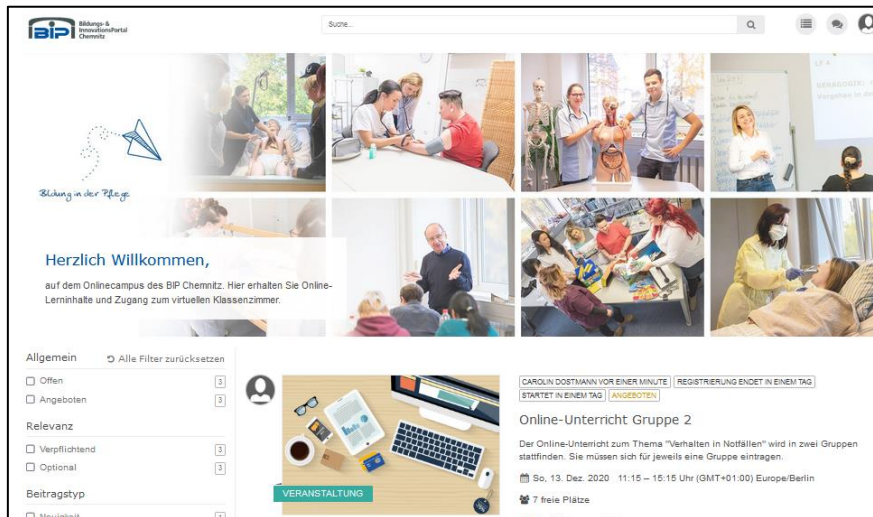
BIP Bildungs- & InnovationsPortal Chemnitz

Suche...

Bildung in der Pflege

Herzlich Willkommen,

auf dem Onlinecampus des BIP Chemnitz. Hier erhalten Sie Online-Lerninhalte und Zugang zum virtuellen Klassenzimmer.

Allgemein
Alle Filter zurücksetzen
Offen 3
Angeboten 3
Relevanz
Verpflichtend 3
Optional 3
Beitragstyp
Neuigkeit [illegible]

VERANSTALTUNG

CAROLIN DOSTMANN VOR EINER MINUTE
REGISTRIERUNG ENDET IN EINEM TAG
STARTET IN EINEM TAG
ANGEBOTEN

Online-Unterricht Gruppe 2

Der Online-Unterricht zum Thema "Verhalten in Notfällen" wird in zwei Gruppen stattfinden. Sie müssen sich für jeweils eine Gruppe eintragen.

So, 13. Dez. 2020 11:15 – 15:15 Uhr (GMT+01:00) Europe/Berlin

7 freie Plätze